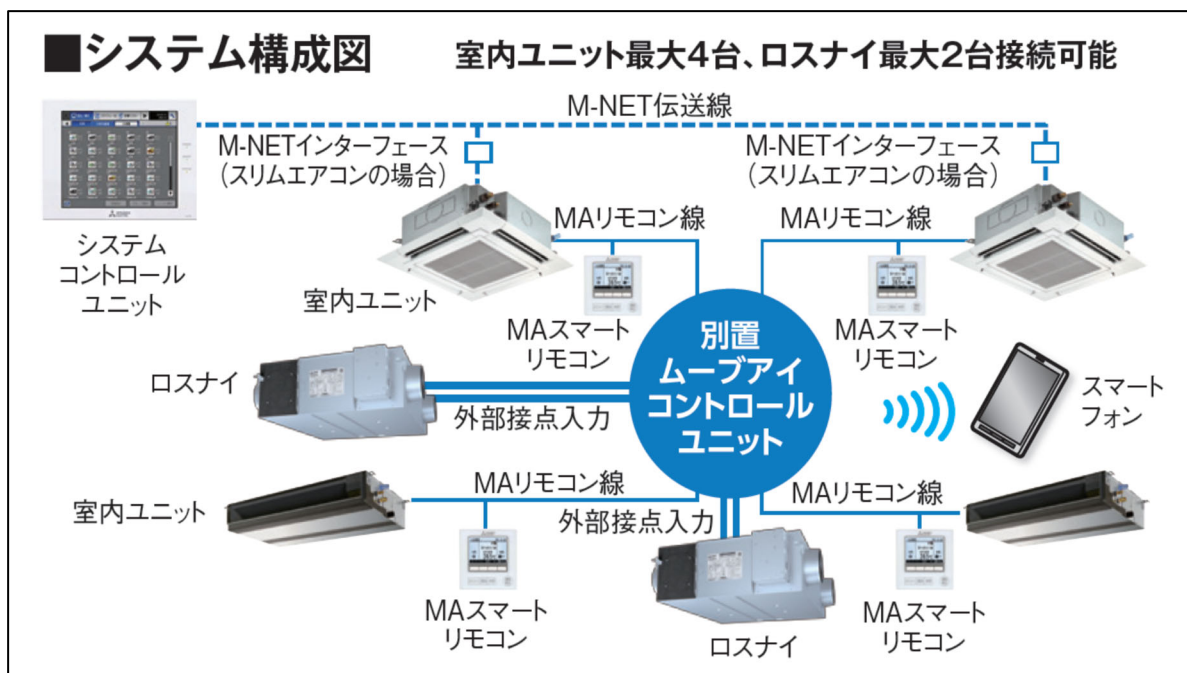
■システム構成図　室内ユニット最大4台、ロスナイ最大2台接続可能

M-NET伝送線

M-NETインターフェース（スリムエアコンの場合）

M-NETインターフェース（スリムエアコンの場合）

システムコントロールユニット

MAリモコン線

MAリモコン線

室内ユニット

MAスマートリモコン

別置ムーブアイコントロールユニット

MAスマートリモコン

ロスナイ

外部接点入力

スマートフォン

室内ユニット

MAリモコン線

MAリモコン線

外部接点入力

MAスマートリモコン

MAスマートリモコン

ロスナイ